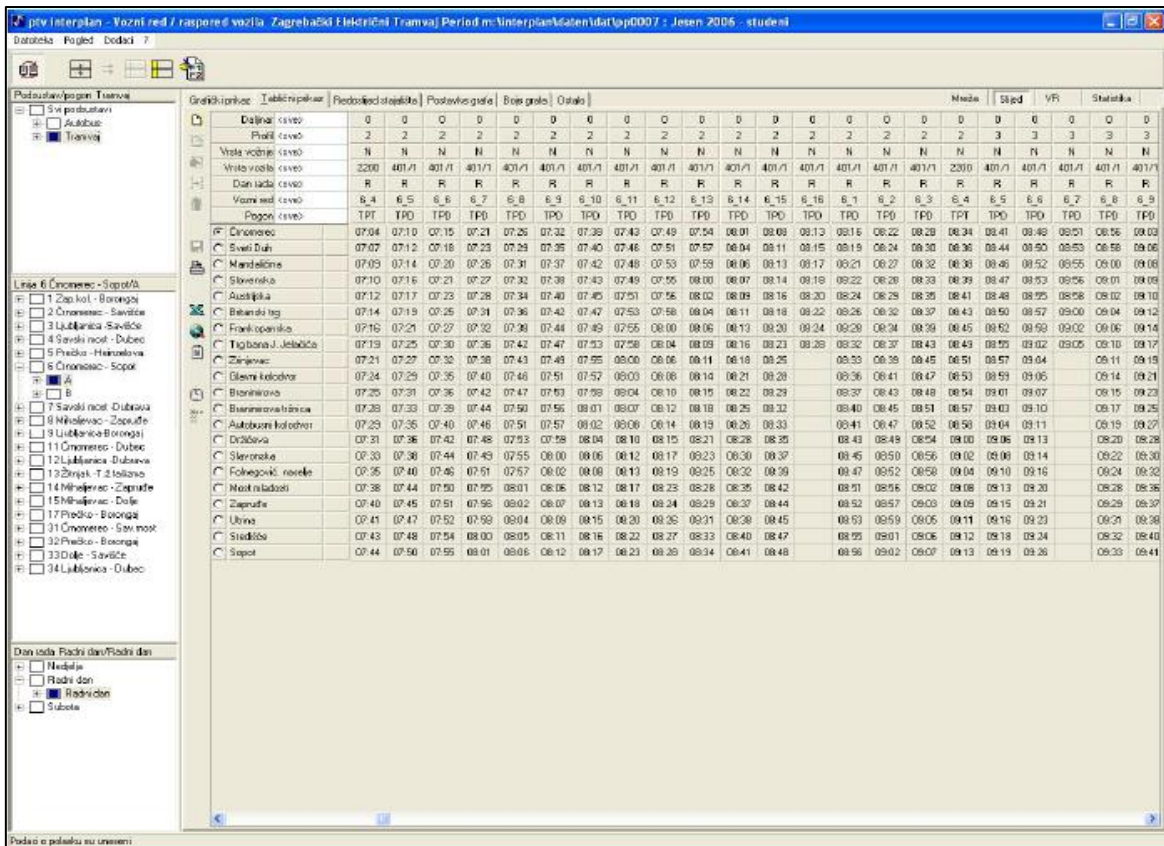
ptv interplan - Vozni red / raspored vozila Zagrebački Električni Tramvaj Period m:\interplan\daten\dat\pp0007 : Jesen 2006 - studeni

Datoteka Pogled Dodaci ?

Podsustav/pogon: Tramvaj
Svi podsustavi
Autobus
Tramvaj

Linija 6 Črnomerec - Sopot/A
1 Zap.kol. - Borongaj
2 Črnomerec - Savišće
3 Ljubljanica - Savišće
4 Savski most - Dubec
5 Prečko - Heinzelova
6 Črnomerec - Sopot
A
B
7 Savski most - Dubrava
8 Mihaljevac - Zapruđe
9 Ljubljanica - Borongaj
11 Črnomerec - Dubec
12 Ljubljanica - Dubrava
13 Žitnjak - T.2 tašćeva
14 Mihaljevac - Zapruđe
15 Mihaljevac - Dolje
17 Prečko - Borongaj
31 Črnomerec - Sav.most
32 Prečko - Borongaj
33 Dolje - Savišće
34 Ljubljanica - Dubec

Dan izda: Radni dan/Radni dan
Nedjelja
Radni dan
Radni dan
Subota

Grafički prikaz | Tablični prikaz | Redoslijed stajališta | Postavke grafa | Boje grafa | Ostalo

Meda | Slijed | VR | Statistika

| | | | | | | | | | | | | | | | | | | | | | | | | |
|---|---|---|---|---|---|---|---|---|---|---|---|---|---|---|---|---|---|---|---|---|---|---|---|---|
| Daljina | <sve> | 0 | 0 | 0 | 0 | 0 | 0 | 0 | 0 | 0 | 0 | 0 | 0 | 0 | 0 | 0 | 0 | 0 | 0 | 0 | 0 | 0 | 0 | 0 |
| Profil | <sve> | 2 | 2 | 2 | 2 | 2 | 2 | 2 | 2 | 2 | 2 | 2 | 2 | 2 | 2 | 2 | 2 | 2 | 2 | 3 | 3 | 3 | 3 | 3 |
| Vrsta vožnje | <sve> | N | N | N | N | N | N | N | N | N | N | N | N | N | N | N | N | N | N | N | N | N | N | N |
| Vrsta vozila | <sve> | 2200 | 401/1 | 401/1 | 401/1 | 401/1 | 401/1 | 401/1 | 401/1 | 401/1 | 401/1 | 401/1 | 401/1 | 401/1 | 401/1 | 401/1 | 401/1 | 2200 | 401/1 | 401/1 | 401/1 | 401/1 | 401/1 | 401/1 |
| Dan izda | <sve> | R | R | R | R | R | R | R | R | R | R | R | R | R | R | R | R | R | R | R | R | R | R | R |
| Vozni red | <sve> | 6_4 | 6_5 | 6_6 | 6_7 | 6_8 | 6_9 | 6_10 | 6_11 | 6_12 | 6_13 | 6_14 | 6_15 | 6_16 | 6_1 | 6_2 | 6_3 | 6_4 | 6_5 | 6_6 | 6_7 | 6_8 | 6_9 |
| Pogon | <sve> | TPT | TPD | TPD | TPD | TPD | TPD | TPD | TPD | TPD | TPD | TPD | TPD | TPD | TPD | TPD | TPD | TPT | TPD | TPD | TPD | TPD | TPD |
| Črnomerec | | 07:04 | 07:10 | 07:15 | 07:21 | 07:26 | 07:32 | 07:38 | 07:43 | 07:49 | 07:54 | 08:01 | 08:08 | 08:13 | 08:16 | 08:22 | 08:28 | 08:34 | 08:41 | 08:48 | 08:51 | 08:56 | 09:03 |
| Sveti Duh | | 07:07 | 07:12 | 07:18 | 07:23 | 07:29 | 07:35 | 07:40 | 07:46 | 07:51 | 07:57 | 08:04 | 08:11 | 08:15 | 08:19 | 08:24 | 08:30 | 08:36 | 08:44 | 08:50 | 08:53 | 08:58 | 09:06 |
| Mandaličina | | 07:09 | 07:14 | 07:20 | 07:26 | 07:31 | 07:37 | 07:42 | 07:48 | 07:53 | 07:59 | 08:06 | 08:13 | 08:17 | 08:21 | 08:27 | 08:32 | 08:38 | 08:46 | 08:52 | 08:55 | 09:00 | 09:08 |
| Slovenska | | 07:10 | 07:16 | 07:21 | 07:27 | 07:32 | 07:38 | 07:43 | 07:49 | 07:55 | 08:00 | 08:07 | 08:14 | 08:18 | 08:22 | 08:28 | 08:33 | 08:39 | 08:47 | 08:53 | 08:56 | 09:01 | 09:09 |
| Austrijska | | 07:12 | 07:17 | 07:23 | 07:28 | 07:34 | 07:40 | 07:45 | 07:51 | 07:56 | 08:02 | 08:09 | 08:16 | 08:20 | 08:24 | 08:29 | 08:35 | 08:41 | 08:48 | 08:55 | 08:58 | 09:02 | 09:10 |
| Britanski trg | | 07:14 | 07:19 | 07:25 | 07:31 | 07:36 | 07:42 | 07:47 | 07:53 | 07:58 | 08:04 | 08:11 | 08:18 | 08:22 | 08:26 | 08:32 | 08:37 | 08:43 | 08:50 | 08:57 | 09:00 | 09:04 | 09:12 |
| Frankopanska | | 07:16 | 07:21 | 07:27 | 07:32 | 07:38 | 07:44 | 07:49 | 07:55 | 08:00 | 08:06 | 08:13 | 08:20 | 08:24 | 08:28 | 08:34 | 08:39 | 08:45 | 08:52 | 08:59 | 09:02 | 09:06 | 09:14 |
| Trg bana J. Jelačića | | 07:19 | 07:25 | 07:30 | 07:36 | 07:42 | 07:47 | 07:53 | 07:58 | 08:04 | 08:09 | 08:16 | 08:23 | 08:28 | 08:32 | 08:37 | 08:43 | 08:49 | 08:55 | 09:02 | 09:05 | 09:10 | 09:17 |
| Zrinjevac | | 07:21 | 07:27 | 07:32 | 07:38 | 07:43 | 07:49 | 07:55 | 08:00 | 08:06 | 08:11 | 08:18 | 08:25 | | 08:33 | 08:39 | 08:45 | 08:51 | 08:57 | 09:04 | | 09:11 | 09:19 |
| Glavni kolodvor | | 07:24 | 07:29 | 07:35 | 07:40 | 07:46 | 07:51 | 07:57 | 08:03 | 08:08 | 08:14 | 08:21 | 08:28 | | 08:36 | 08:41 | 08:47 | 08:53 | 08:59 | 09:06 | | 09:14 | 09:21 |
| Branimirova | | 07:25 | 07:31 | 07:36 | 07:42 | 07:47 | 07:53 | 07:59 | 08:04 | 08:10 | 08:15 | 08:22 | 08:29 | | 08:37 | 08:43 | 08:48 | 08:54 | 09:01 | 09:07 | | 09:15 | 09:23 |
| Branimirova tržnica | | 07:28 | 07:33 | 07:39 | 07:44 | 07:50 | 07:56 | 08:01 | 08:07 | 08:12 | 08:18 | 08:25 | 08:32 | | 08:40 | 08:45 | 08:51 | 08:57 | 09:03 | 09:10 | | 09:17 | 09:25 |
| Autobusni kolodvor | | 07:29 | 07:35 | 07:40 | 07:46 | 07:51 | 07:57 | 08:02 | 08:08 | 08:14 | 08:19 | 08:26 | 08:33 | | 08:41 | 08:47 | 08:52 | 08:58 | 09:04 | 09:11 | | 09:19 | 09:27 |
| Držićeva | | 07:31 | 07:36 | 07:42 | 07:48 | 07:53 | 07:59 | 08:04 | 08:10 | 08:15 | 08:21 | 08:28 | 08:35 | | 08:43 | 08:49 | 08:54 | 09:00 | 09:06 | 09:13 | | 09:20 | 09:28 |
| Slavonska | | 07:33 | 07:38 | 07:44 | 07:49 | 07:55 | 08:00 | 08:06 | 08:12 | 08:17 | 08:23 | 08:30 | 08:37 | | 08:45 | 08:50 | 08:56 | 09:02 | 09:08 | 09:14 | | 09:22 | 09:30 |
| Folnegovič. naselje | | 07:35 | 07:40 | 07:46 | 07:51 | 07:57 | 08:02 | 08:08 | 08:13 | 08:19 | 08:25 | 08:32 | 08:39 | | 08:47 | 08:52 | 08:58 | 09:04 | 09:10 | 09:16 | | 09:24 | 09:32 |
| Most mladosti | | 07:38 | 07:44 | 07:50 | 07:55 | 08:01 | 08:06 | 08:12 | 08:17 | 08:23 | 08:28 | 08:35 | 08:42 | | 08:51 | 08:56 | 09:02 | 09:08 | 09:13 | 09:20 | | 09:28 | 09:35 |
| Zapruđe | | 07:40 | 07:45 | 07:51 | 07:56 | 08:02 | 08:07 | 08:13 | 08:18 | 08:24 | 08:29 | 08:37 | 08:44 | | 08:52 | 08:57 | 09:03 | 09:09 | 09:15 | 09:21 | | 09:29 | 09:37 |
| Utrine | | 07:41 | 07:47 | 07:52 | 07:58 | 08:04 | 08:09 | 08:15 | 08:20 | 08:26 | 08:31 | 08:38 | 08:45 | | 08:53 | 08:59 | 09:05 | 09:11 | 09:16 | 09:23 | | 09:31 | 09:38 |
| Središće | | 07:43 | 07:48 | 07:54 | 08:00 | 08:05 | 08:11 | 08:16 | 08:22 | 08:27 | 08:33 | 08:40 | 08:47 | | 08:55 | 09:01 | 09:06 | 09:12 | 09:18 | 09:24 | | 09:32 | 09:40 |
| Sopot | | 07:44 | 07:50 | 07:55 | 08:01 | 08:06 | 08:12 | 08:17 | 08:23 | 08:28 | 08:34 | 08:41 | 08:48 | | 08:56 | 09:02 | 09:07 | 09:13 | 09:19 | 09:26 | | 09:33 | 09:41 |

Podaci o polasku su uneseni